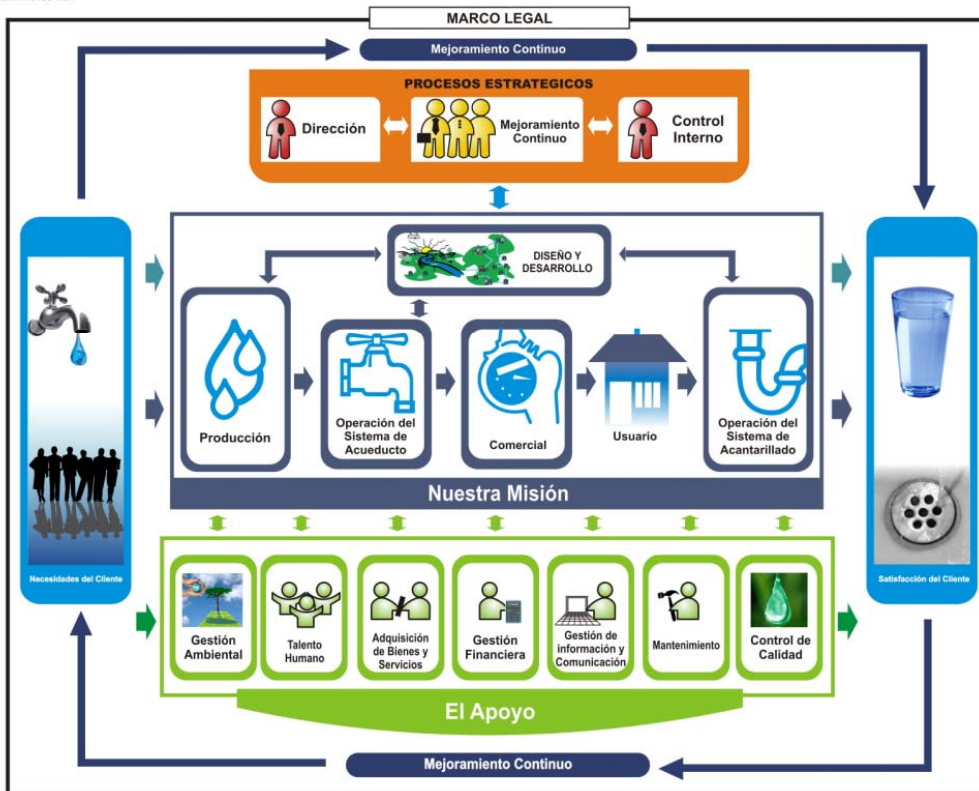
MARCO LEGAL

Mejoramiento Continuo

PROCESOS ESTRATEGICOS

Dirección

Mejoramiento Continuo

Control Interno

DISEÑO Y DESARROLLO

Producción

Operación del Sistema de Acueducto

Comercial

Usuario

Operación del Sistema de Acantarillado

Nuestra Misión

Necesidades del Cliente

Satisfacción del Cliente

Gestión Ambiental

Talento Humano

Adquisición de Bienes y Servicios

Gestión Financiera

Gestión de información y Comunicación

Mantenimiento

Control de Calidad

El Apoyo

Mejoramiento Continuo